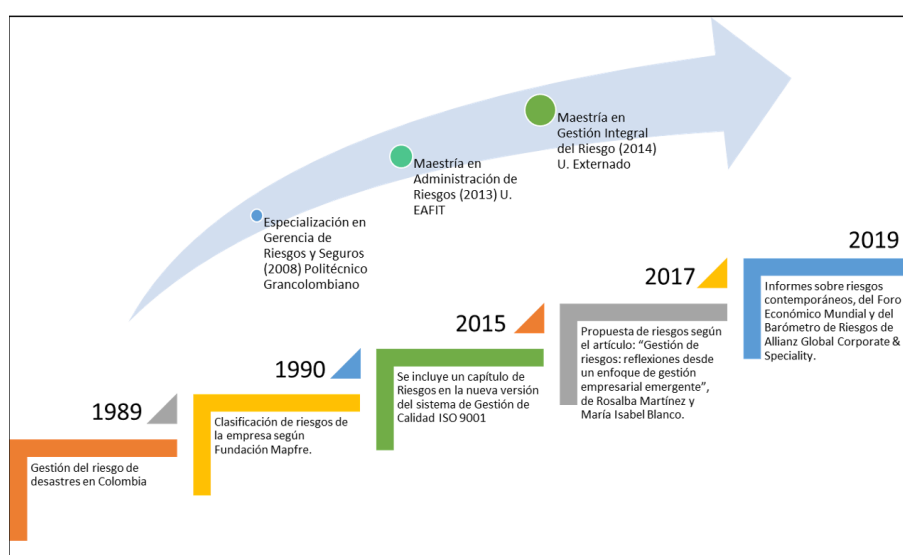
Especialización en Gerencia de Riesgos y Seguros (2008) Politécnico Grancolombiano

Maestría en Administración de Riesgos (2013) U. EAFIT

Maestría en Gestión Integral del Riesgo (2014) U. Externado

1989

Gestión del riesgo de desastres en Colombia

1990

Clasificación de riesgos de la empresa según Fundación Mapfre.

2015

Se incluye un capítulo de Riesgos en la nueva versión del sistema de Gestión de Calidad ISO 9001

2017

Propuesta de riesgos según el artículo: "Gestión de riesgos: reflexiones desde un enfoque de gestión empresarial emergente", de Rosalba Martínez y María Isabel Blanco.

2019

Informes sobre riesgos contemporáneos, del Foro Económico Mundial y del Barómetro de Riesgos de Allianz Global Corporate & Speciality.